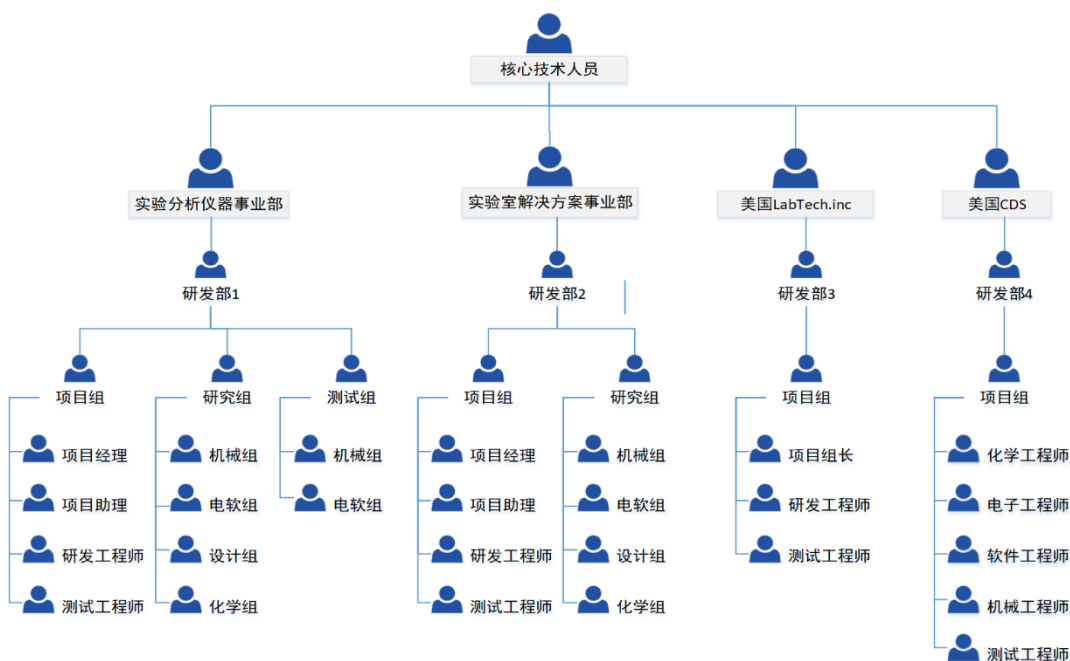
核心技术人员

实验分析仪器事业部

研发部1

项目组
项目经理
项目助理
研发工程师
测试工程师

研究组
机械组
电软组
设计组
化学组

测试组
机械组
电软组

实验室解决方案事业部

研发部2

项目组
项目经理
项目助理
研发工程师
测试工程师

研究组
机械组
电软组
设计组
化学组

美国LabTech.inc

研发部3

项目组
项目组长
研发工程师
测试工程师

美国CDS

研发部4

项目组
化学工程师
电子工程师
软件工程师
机械工程师
测试工程师